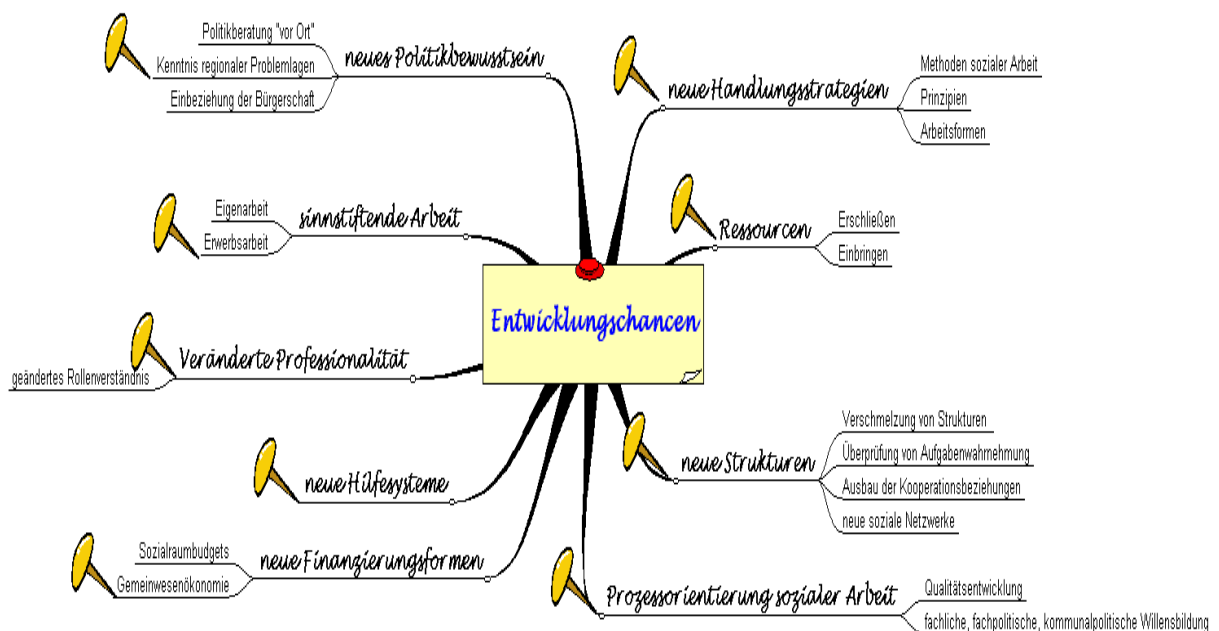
Entwicklungschancen

neues Politikbewusstsein
Politikberatung "vor Ort"
Kenntnis regionaler Problemlagen
Einbeziehung der Bürgerschaft

neue Handlungsstrategien
Methoden sozialer Arbeit
Prinzipien
Arbeitsformen

sinnstiftende Arbeit
Eigenarbeit
Erwerbsarbeit

Ressourcen
Erschließen
Einbringen

Veränderte Professionalität
geändertes Rollenverständnis

neue Strukturen
Verschmelzung von Strukturen
Überprüfung von Aufgabenwahrnehmung
Ausbau der Kooperationsbeziehungen
neue soziale Netzwerke

neue Hilfesysteme

neue Finanzierungsformen
Sozialraumbudgets
Gemeinwesenökonomie

Prozessorientierung sozialer Arbeit
Qualitätsentwicklung
fachliche, fachpolitische, kommunalpolitische Willensbildung